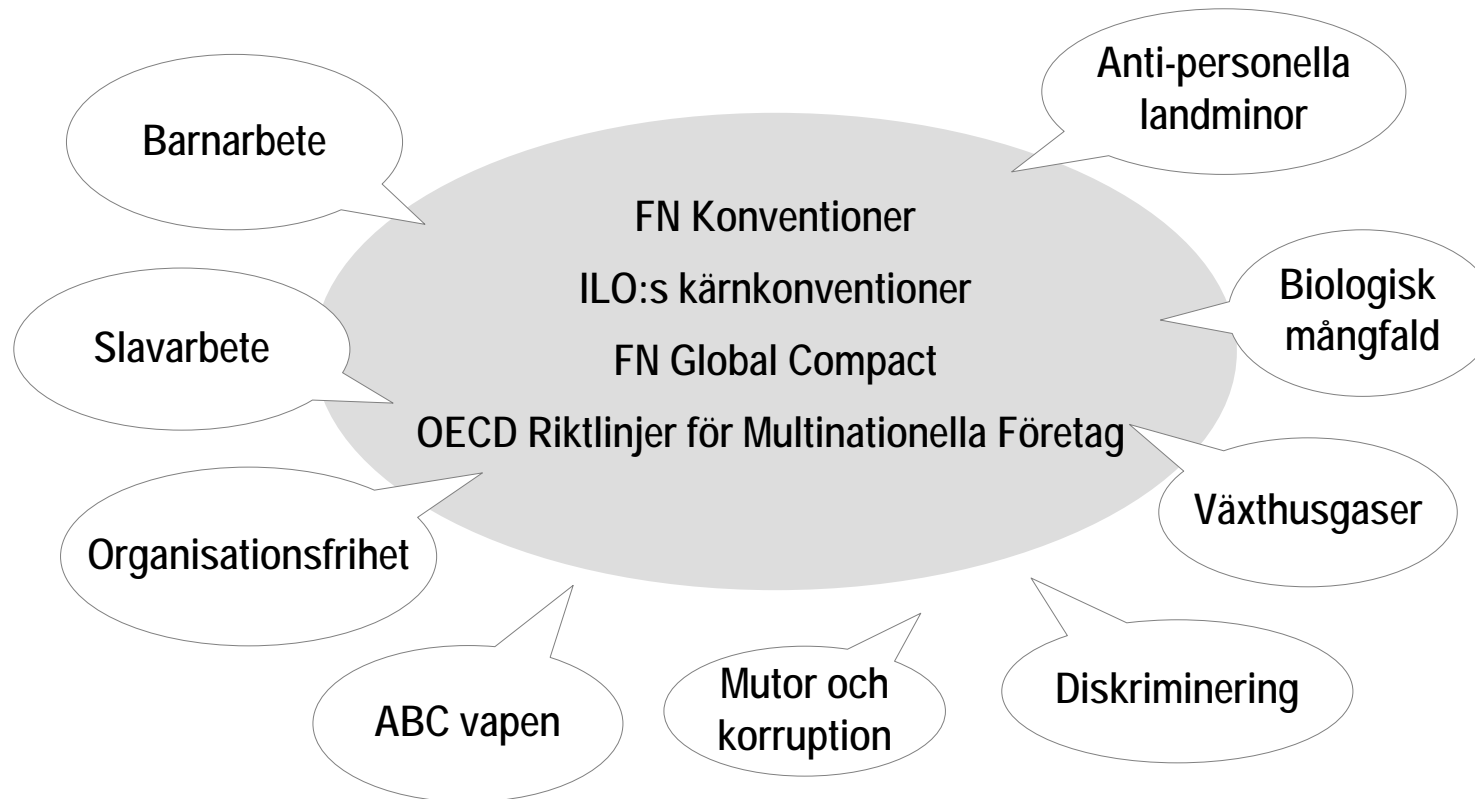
Barnarbete

Anti-personella landminor

FN Konventioner

ILO:s kärnkonventioner

FN Global Compact

OECD Riktlinjer för Multinationella Företag

Slavarbete

Biologisk mångfald

Växthusgaser

Organisationsfrihet

ABC vapen

Mutor och korruption

Diskriminering